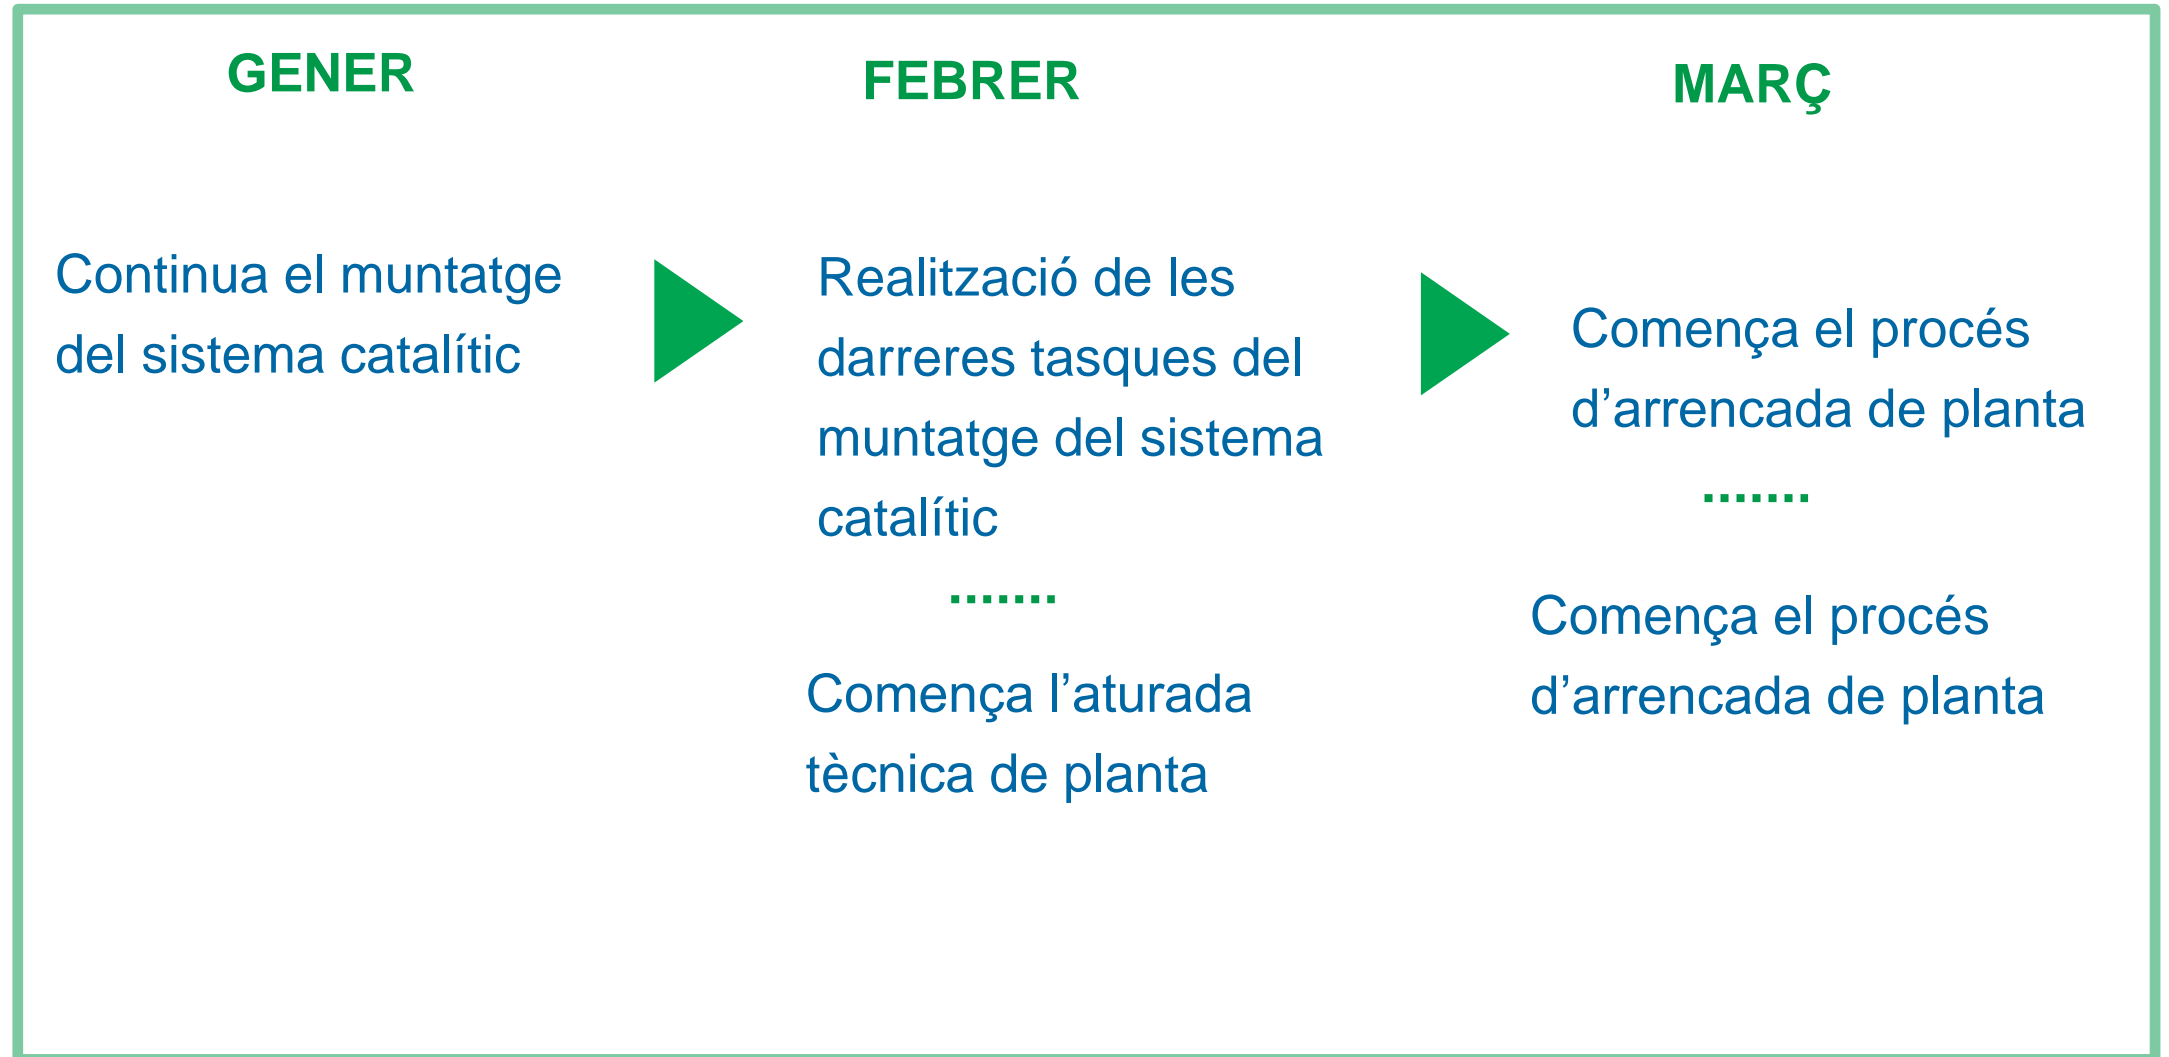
GENER

Continua el muntatge del sistema catalític

FEBRER

Realització de les darreres tasques del muntatge del sistema catalític

.......

Comença l’aturada tècnica de planta

MARÇ

Comença el procés d’arrencada de planta

.......

Comença el procés d’arrencada de planta